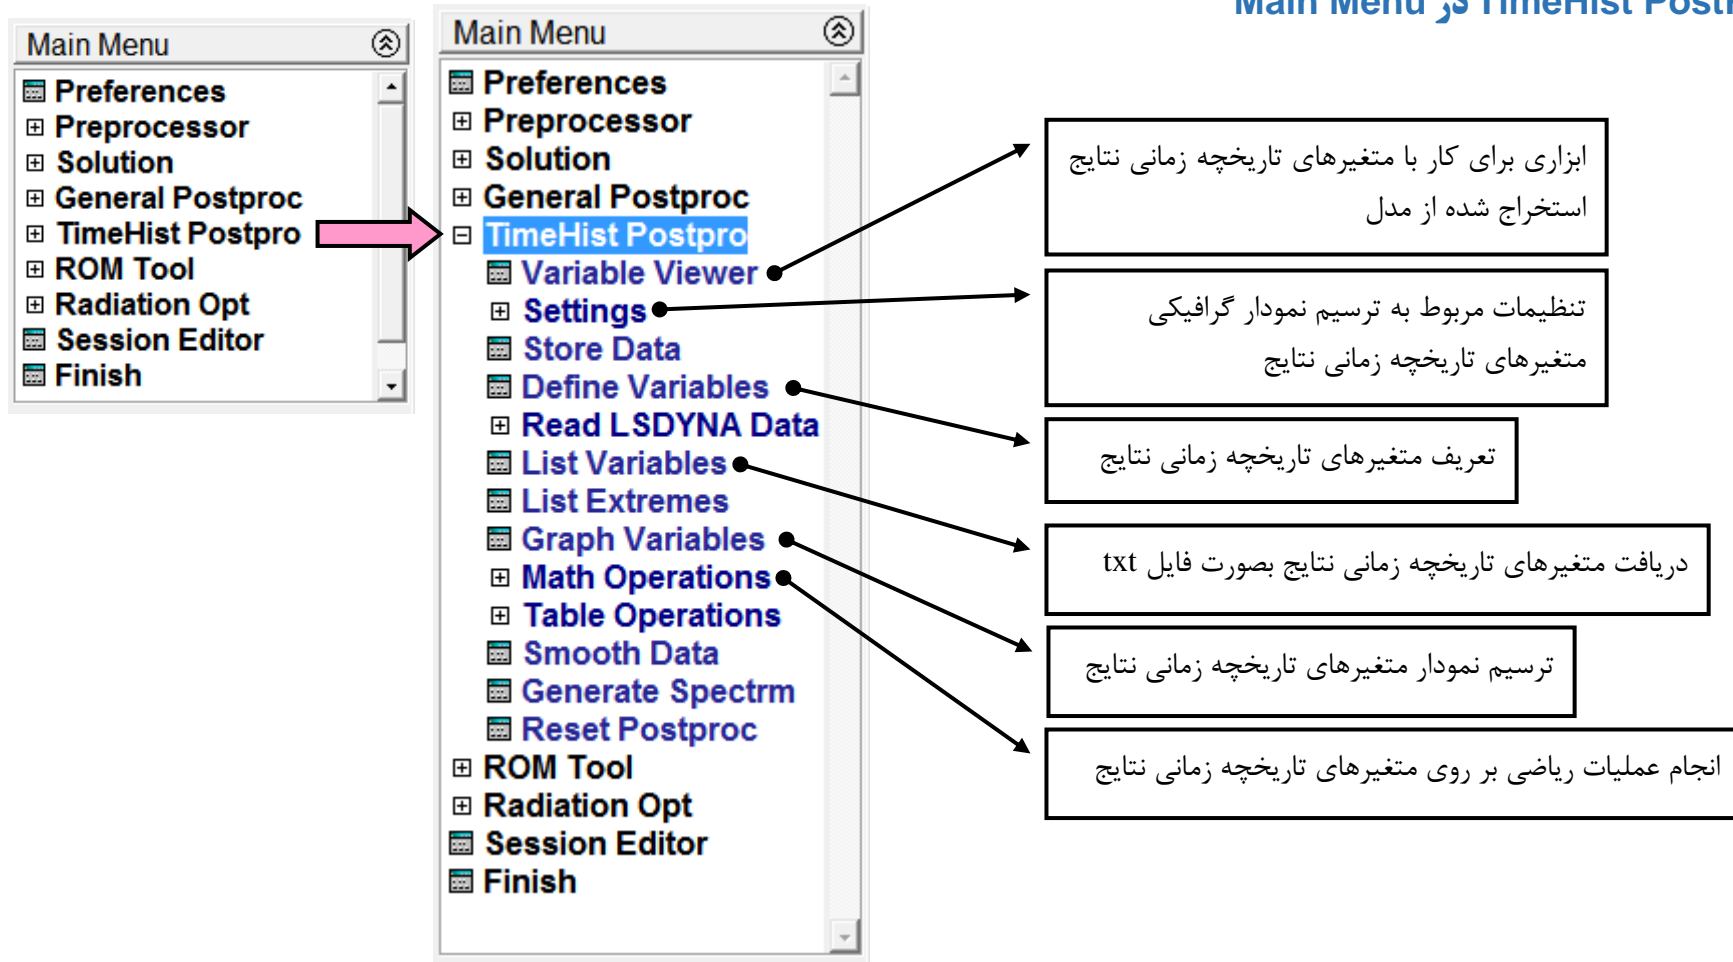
Main Menu در TimeHist Post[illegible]

Main Menu
⊞ Preferences
⊞ Preprocessor
⊞ Solution
⊞ General Postproc
⊞ TimeHist Postpro
⊞ ROM Tool
⊞ Radiation Opt
Session Editor
Finish

Main Menu
Preferences
⊞ Preprocessor
⊞ Solution
⊞ General Postproc
⊟ TimeHist Postpro
Variable Viewer
⊞ Settings
Store Data
Define Variables
⊞ Read LSDYNA Data
List Variables
List Extremes
Graph Variables
⊞ Math Operations
⊞ Table Operations
Smooth Data
Generate Spectrm
Reset Postproc
⊞ ROM Tool
⊞ Radiation Opt
Session Editor
Finish

ابزاری برای کار با متغیرهای تاریخچه زمانی نتایج استخراج شده از مدل

تنظیمات مربوط به ترسیم نمودار گرافیکی متغیرهای تاریخچه زمانی نتایج

تعریف متغیرهای تاریخچه زمانی نتایج

دریافت متغیرهای تاریخچه زمانی نتایج بصورت فایل txt

ترسیم نمودار متغیرهای تاریخچه زمانی نتایج

انجام عملیات ریاضی بر روی متغیرهای تاریخچه زمانی نتایج